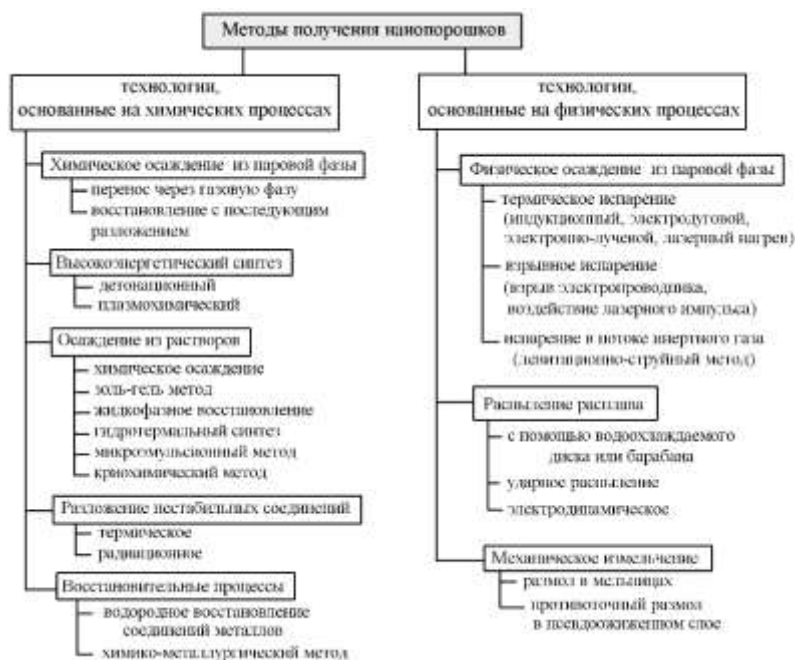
Методы получения нанопорошков

технологии, основанные на химических процессах

Химическое осаждение из паровой фазы
перенос через газовую фазу
восстановление с последующим разложением

Высокоэнергетический синтез
детонационный
плазмохимический

Осаждение из растворов
химическое осаждение
золь-гель метод
жидкофазное восстановление
гидротермальный синтез
микроэмульсионный метод
криохимический метод

Разложение нестабильных соединений
термическое
радиационное

Восстановительные процессы
водородное восстановление соединений металлов
химико-металлургический метод

технологии, основанные на физических процессах

Физическое осаждение из паровой фазы
термическое испарение (индукционный, электродуговой, электронно-лучевой, лазерный нагрев)
взрывное испарение (взрыв электропроводника, воздействие лазерного импульса)
испарение в потоке инертного газа (левитационно-струйный метод)

Распыление расплава
с помощью водоохлаждаемого диска или барабана
ударное распыление
электродинамическое

Механическое измельчение
размол в мельницах
противоточный размол в псевдоожиженном слое